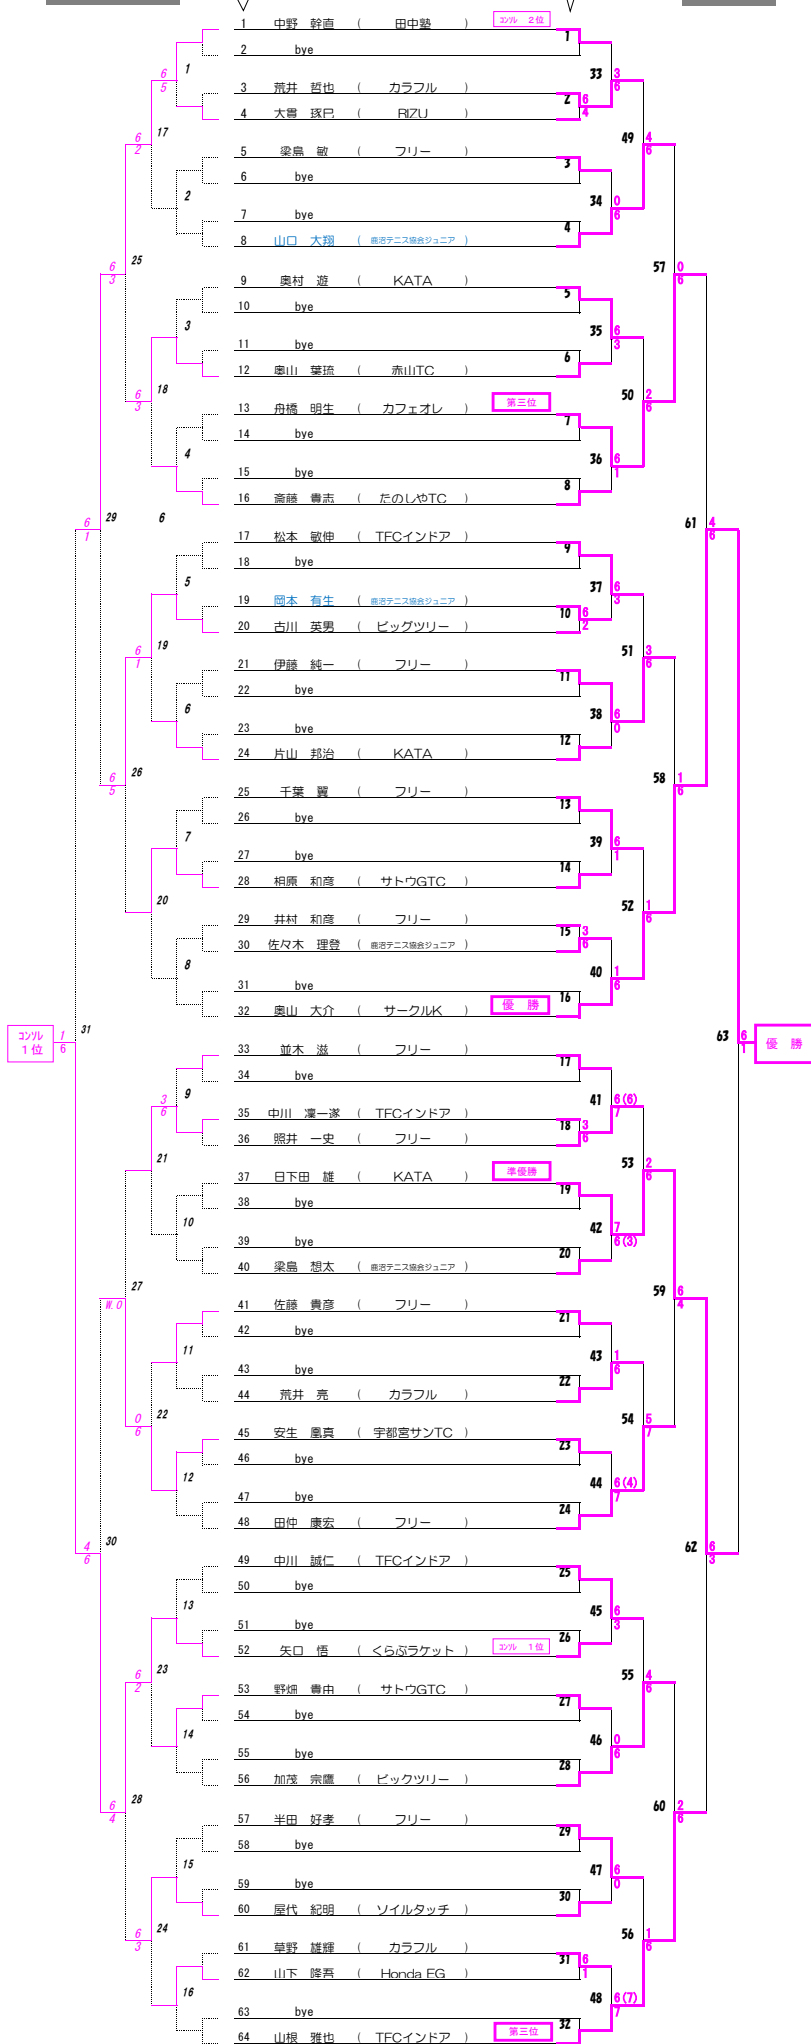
1 中野 幹直 ( 田中塾 ) コンソレ 2位
2 bye
3 荒井 哲也 ( カラフル )
4 大曽 琢巳 ( RIZU )
5 梁島 敏 ( フリー )
6 bye
7 bye
8 山口 大翔 ( 鹿沼テニス協会ジュニア )
9 奥村 遊 ( KATA )
10 bye
11 bye
12 奥山 葉琉 ( 赤山TC )
13 舟橋 明生 ( カフェオレ ) 第三位
14 bye
15 bye
16 斎藤 貴志 ( たのしやTC )
17 松本 敏伸 ( TFCインドア )
18 bye
19 岡本 有生 ( 鹿沼テニス協会ジュニア )
20 古川 英男 ( ビッグツリー )
21 伊藤 純一 ( フリー )
22 bye
23 bye
24 片山 邦治 ( KATA )
25 千葉 翼 ( フリー )
26 bye
27 bye
28 相原 和彦 ( サトウGTC )
29 井村 和彦 ( フリー )
30 佐々木 理登 ( 鹿沼テニス協会ジュニア )
31 bye
32 奥山 大介 ( サークルK ) 優 勝
33 並木 滋 ( フリー )
34 bye
35 中川 凜一郎 ( TFCインドア )
36 照井 一史 ( フリー )
37 日下田 雄 ( KATA ) 準優勝
38 bye
39 bye
40 梁島 想太 ( 鹿沼テニス協会ジュニア )
41 佐藤 貴彦 ( フリー )
42 bye
43 bye
44 荒井 亮 ( カラフル )
45 安生 凰真 ( 宇都宮サンTC )
46 bye
47 bye
48 田仲 康宏 ( フリー )
49 中川 誠仁 ( TFCインドア )
50 bye
51 bye
52 矢口 悟 ( くらぶラケット ) コンソレ 1位
53 野畑 貴由 ( サトウGTC )
54 bye
55 bye
56 加茂 宗鷹 ( ビッグツリー )
57 半田 好孝 ( フリー )
58 bye
59 bye
60 屋代 紀明 ( ソイルタッチ )
61 草野 雄輝 ( カラフル )
62 山下 隆吾 ( Honda FG )
63 bye
64 山根 雅也 ( TFCインドア ) 第三位

1 2 3 4 5 6 7 8 9 10 11 12 13 14 15 16 17 18 19 20 21 22 23 24 25 26 27 28 29 30 31 32
33 3 6 34 0 6 35 6 3 36 6 1 37 6 3 38 6 0 39 6 1 40 1 6
41 6(6) 7 42 7 6(3) 43 1 6 44 6(4) 7 45 6 3 46 0 6 47 6 0 48 6(7) 7
2 6 4 10 6 2 15 3 6 18 3 6 31 6 1
49 4 6 50 2 6 51 3 6 52 1 6 53 2 6 54 5 7 55 4 6 56 1 6
57 0 6 58 1 6 59 6 4 60 2 6
61 4 6 62 6 3
63 6 1 優 勝

1 6 5 17 6 2 2 25 6 3 3 18 6 3 4 29 6 1 6 5 19 6 1 6 26 6 5 7 20 8
コンソレ 1位 1 6 31
9 3 6 21 10 27 W.0 11 22 0 6 12 30 4 6 13 23 6 2 14 28 6 4 15 24 6 3 16